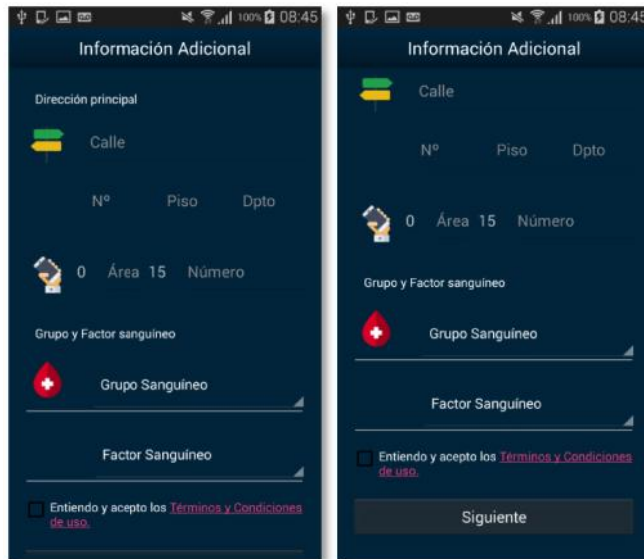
100% 08:45

Información Adicional

Dirección principal

Calle

Nº Piso Dpto

0 Área 15 Número

Grupo y Factor sanguineo

Grupo Sanguíneo

Factor Sanguíneo

Entiendo y acepto los Términos y Condiciones de uso.

100% 08:45

Información Adicional

Calle

Nº Piso Dpto

0 Área 15 Número

Grupo y Factor sanguineo

Grupo Sanguíneo

Factor Sanguíneo

Entiendo y acepto los Términos y Condiciones de uso.

Siguiente